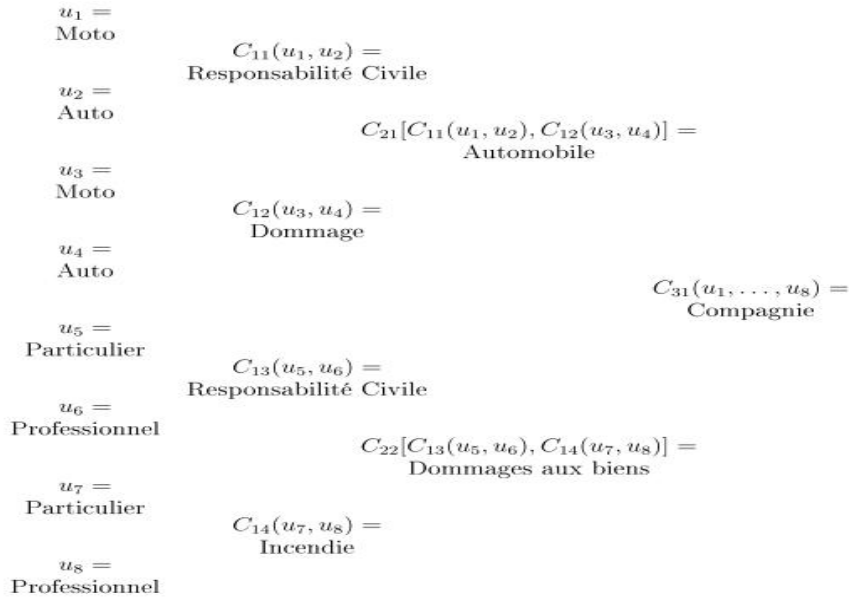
$u_1 =$
Moto

$C_{11}(u_1, u_2) =$
Responsabilité Civile

$u_2 =$
Auto

$C_{21}[C_{11}(u_1, u_2), C_{12}(u_3, u_4)] =$
Automobile

$u_3 =$
Moto

$C_{12}(u_3, u_4) =$
Dommage

$u_4 =$
Auto

$C_{31}(u_1, \ldots, u_8) =$
Compagnie

$u_5 =$
Particulier

$C_{13}(u_5, u_6) =$
Responsabilité Civile

$u_6 =$
Professionnel

$C_{22}[C_{13}(u_5, u_6), C_{14}(u_7, u_8)] =$
Dommages aux biens

$u_7 =$
Particulier

$C_{14}(u_7, u_8) =$
Incendie

$u_8 =$
Professionnel